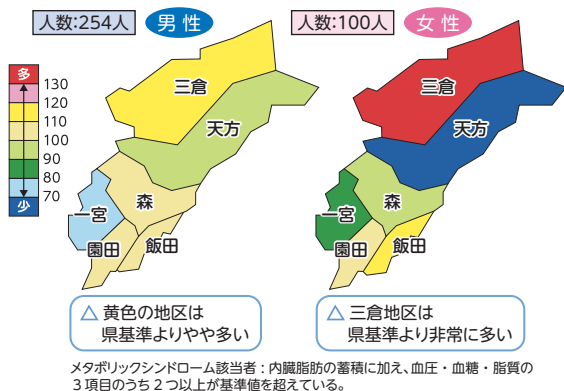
人数:254人 男性

人数:100人 女性

多
130
120
110
100
90
80
70
少

三倉
天方
森
一宮
園田
飯田

三倉
天方
森
一宮
園田
飯田

△ 黄色の地区は県基準よりやや多い

△ 三倉地区は県基準より非常に多い

メタボリックシンドローム該当者：内臓脂肪の蓄積に加え、血圧・血糖・脂質の３項目のうち２つ以上が基準値を超えている。